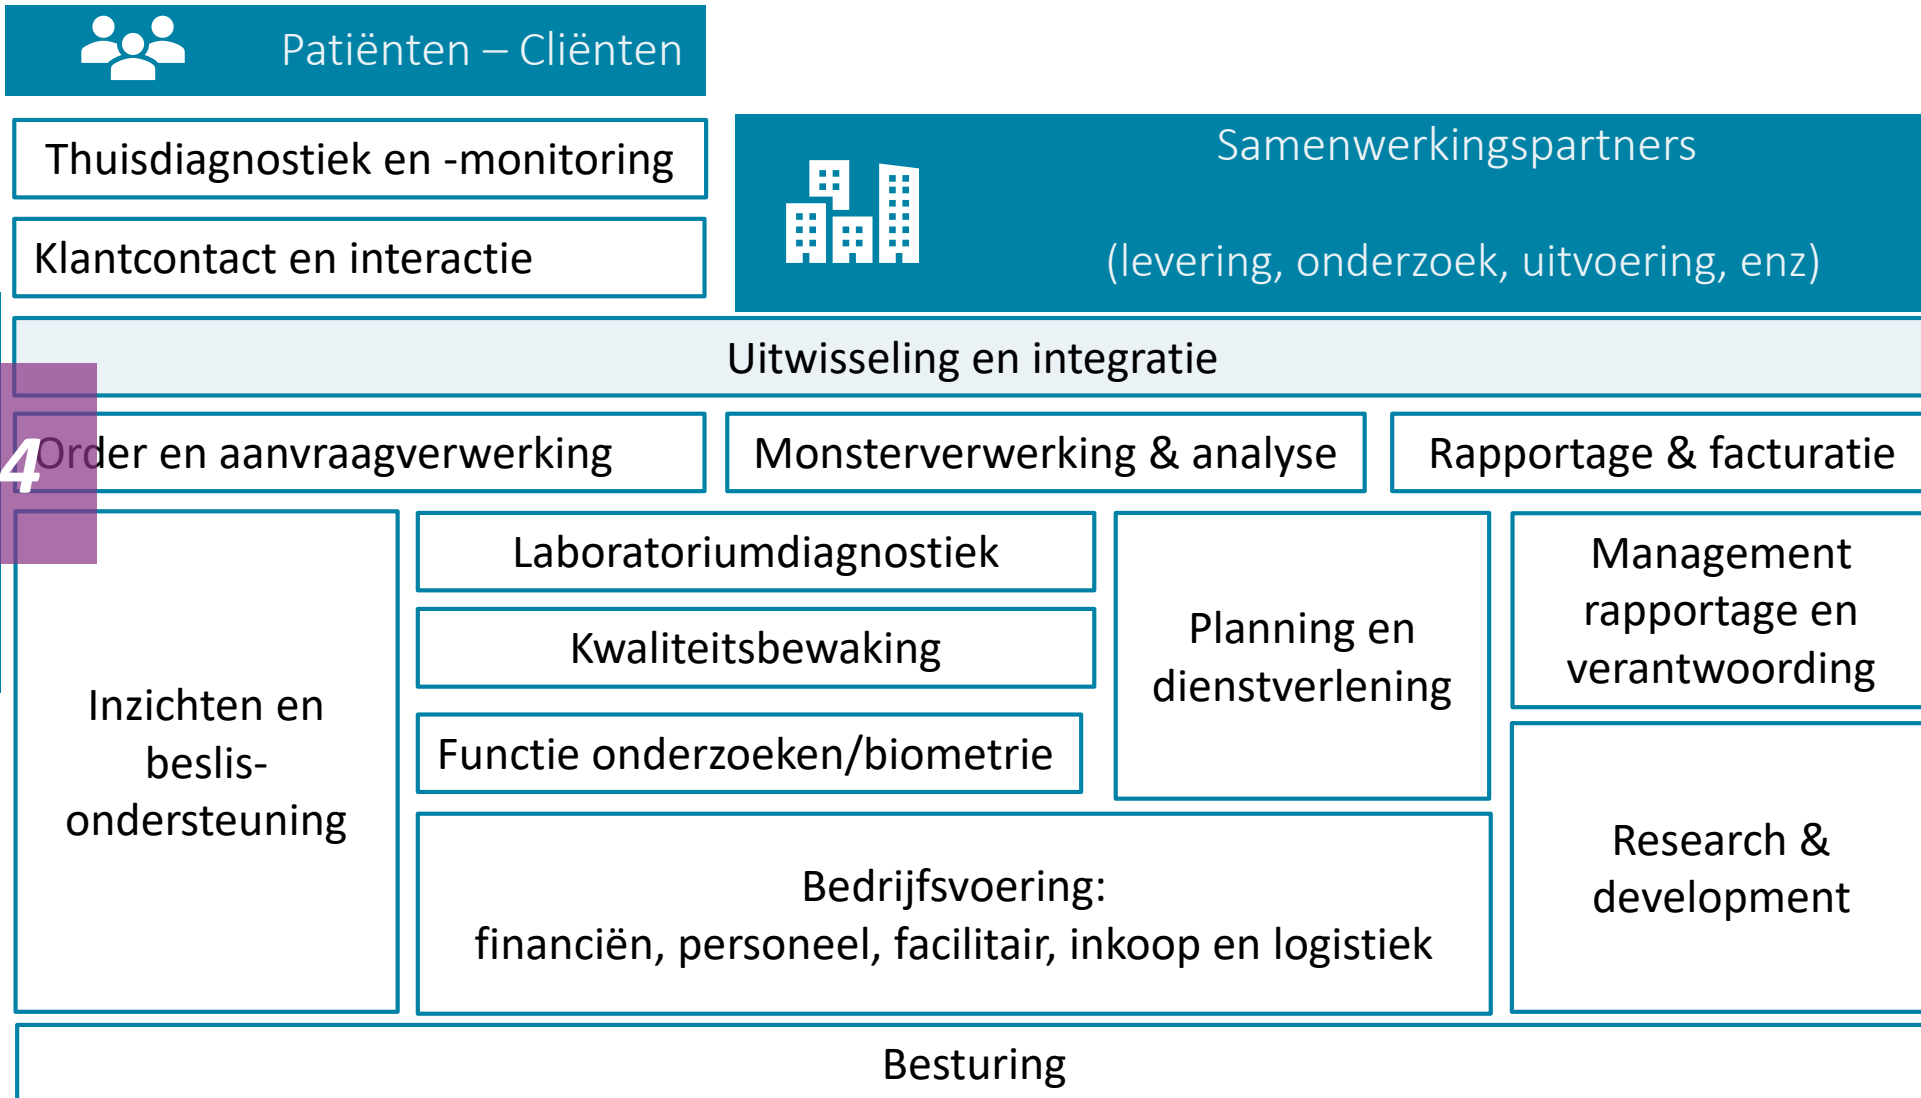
Patiënten – Cliënten

Thuisdiagnostiek en -monitoring

Klantcontact en interactie

Samenwerkingspartners

(levering, onderzoek, uitvoering, enz)

Uitwisseling en integratie

4

Order en aanvraagverwerking

Monsterverwerking & analyse

Rapportage & facturatie

Inzichten en beslis-ondersteuning

Laboratoriumdiagnostiek

Kwaliteitsbewaking

Functie onderzoeken/biometrie

Planning en dienstverlening

Management rapportage en verantwoording

Research & development

Bedrijfsvoering:
financiën, personeel, facilitair, inkoop en logistiek

Besturing